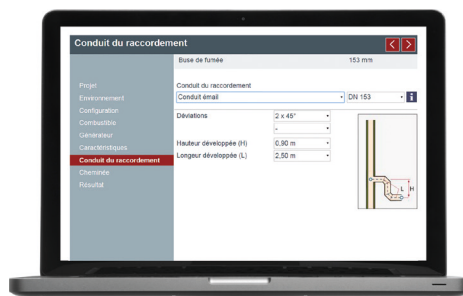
Conduit du raccordement

Buse de fumée 153 mm

Projet
Environnement
Configuration
Combustible
Générateur
Caractéristiques
Conduit du raccordement
Cheminée
Résultat

Conduit du raccordement
Conduit émail
DN 153
i

Déviations
2 x 45°
-

Hauteur développée (H)
0,90 m
Longeur développée (L)
2,50 m

L
H